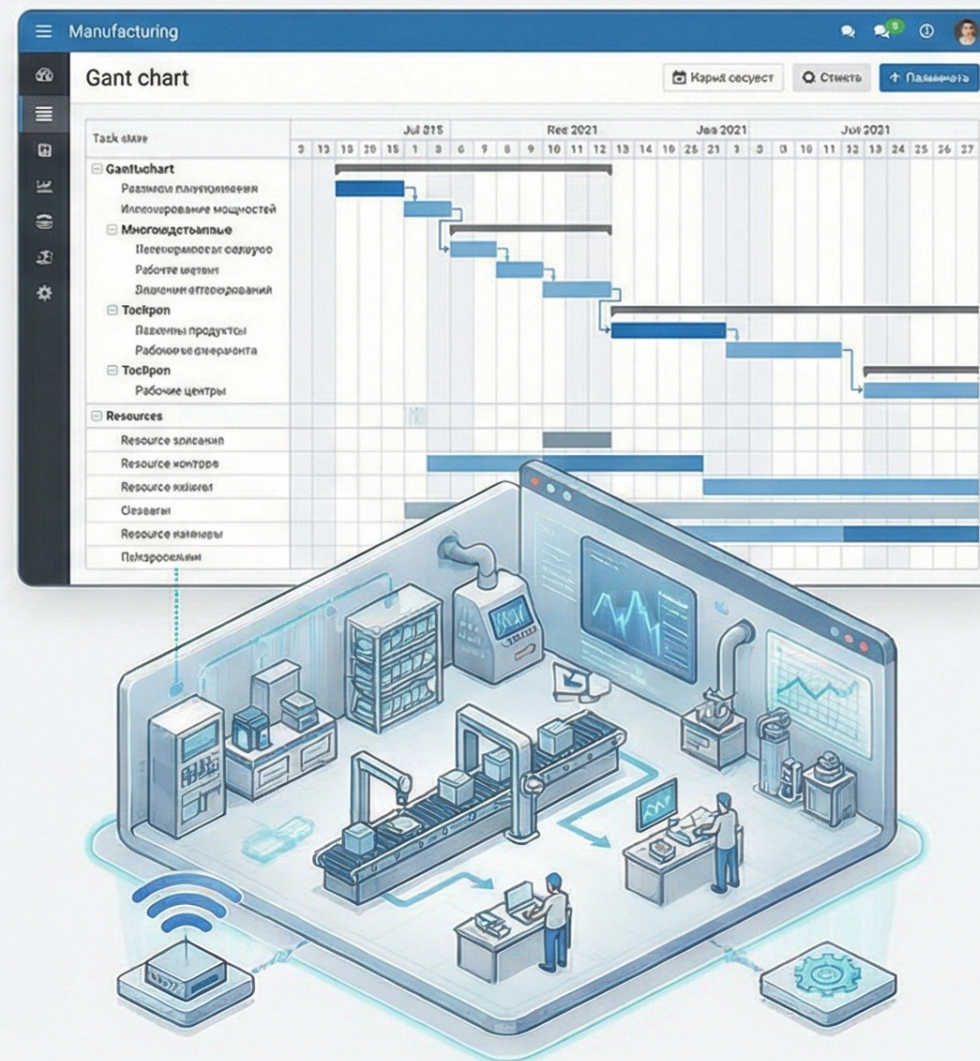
Manufacturing

Gant chart

Карыя сесуест

Стикть

Паимента

Task смие

Jul 815

Ree 2021

Jes 2021

Jul 2021

3 13 13 20 15 1 3 6 9 8 9 10 11 12 13 14 10 25 21 1 3 0 10 11 12 13 24 25 26 27

Gantbchart

Разписо планировения

Илсоеворование мощностей

Многоидстыпные

Песеоривосег селвуов

Рабочте цетвит

Значении ответоровзний

Tockpon

Разонны продукты

Рабочве оверанта

Tocbpon

Рабочие центры

Resources

Resource зрисания

Resource контров

Resource вkillerel

Clesaeru

Resource каннеры

Пeкзросениим